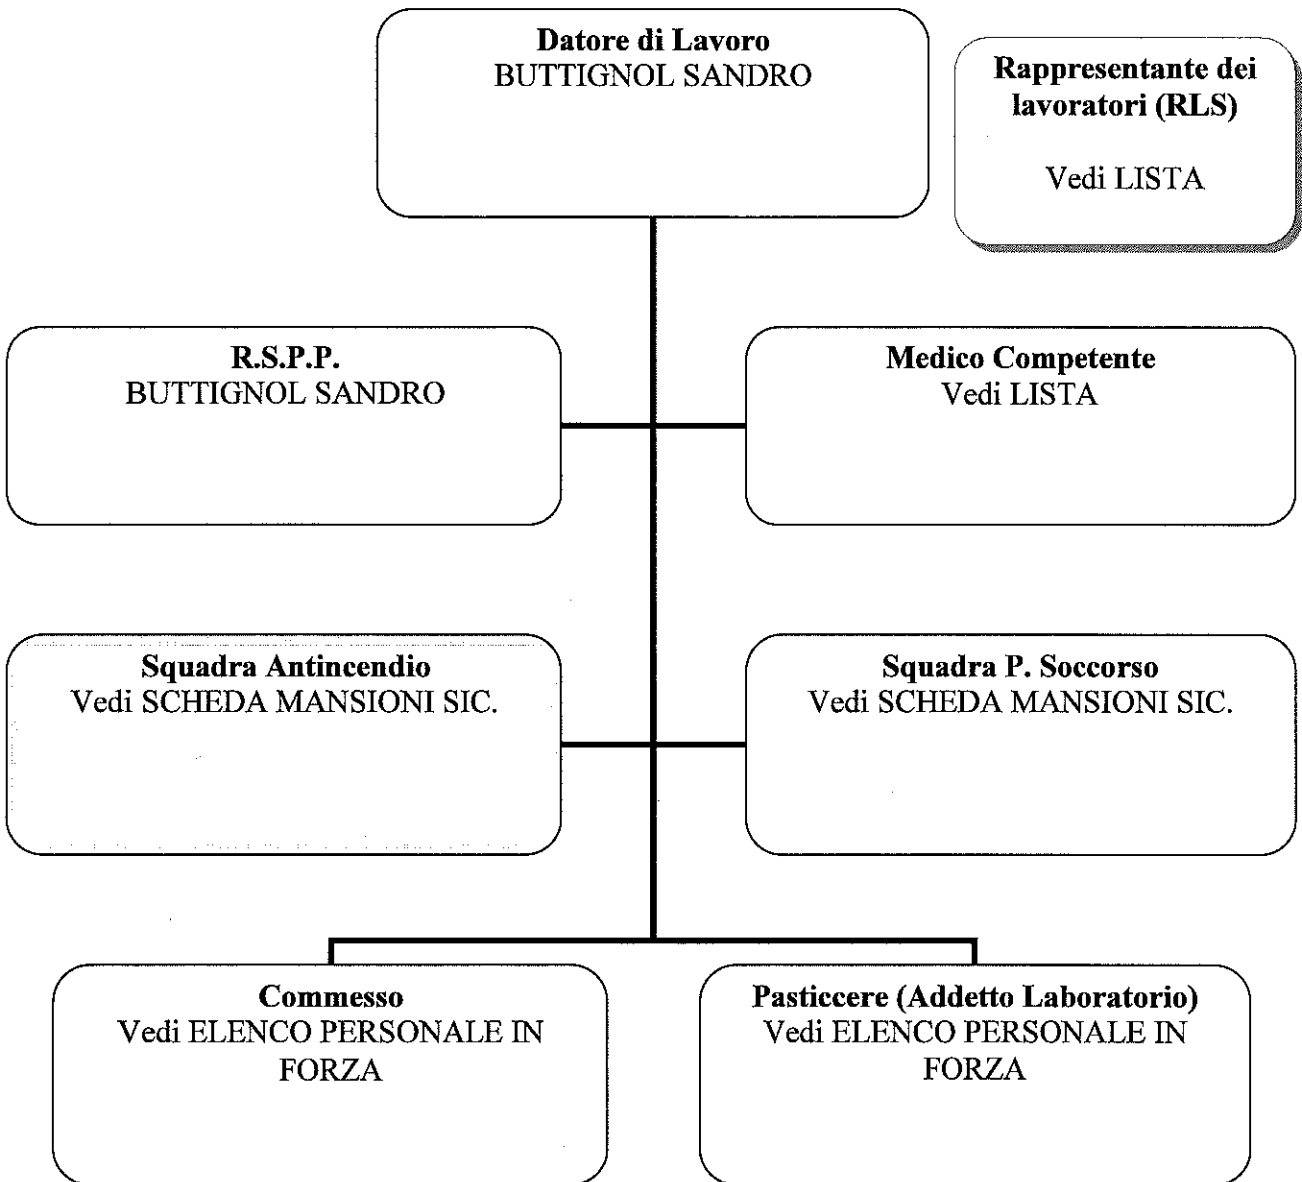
Datore di Lavoro
BUTTIGNOL SANDRO

Rappresentante dei lavoratori (RLS)

Vedi LISTA

R.S.P.P.
BUTTIGNOL SANDRO

Medico Competente
Vedi LISTA

Squadra Antincendio
Vedi SCHEDA MANSIONI SIC.

Squadra P. Soccorso
Vedi SCHEDA MANSIONI SIC.

Commesso
Vedi ELENCO PERSONALE IN FORZA

Pasticcere (Addetto Laboratorio)
Vedi ELENCO PERSONALE IN FORZA